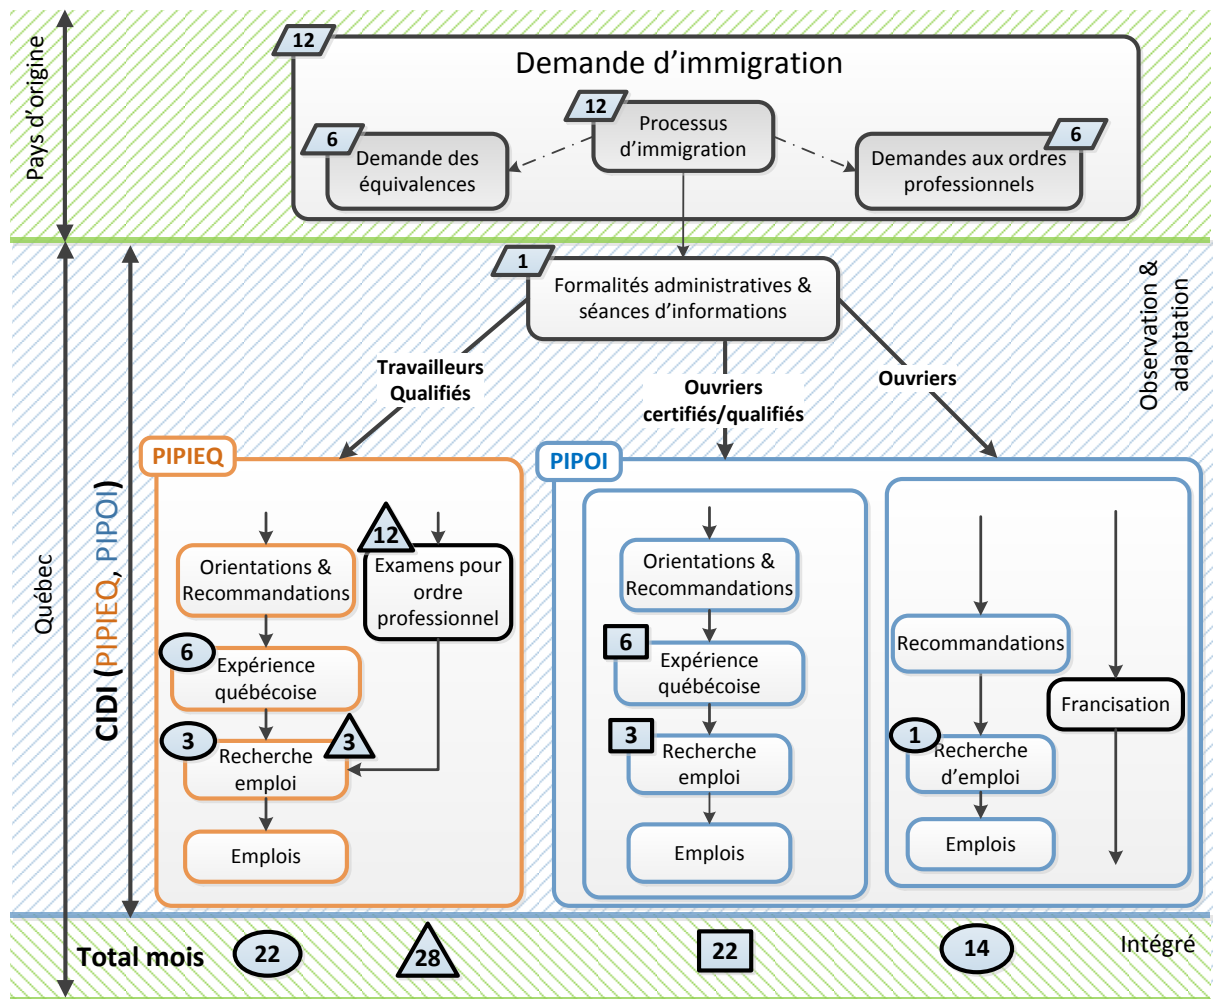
Pays d'origine

12
Demande d'immigration

6
Demande des équivalences

12
Processus d'immigration

6
Demandes aux ordres professionnels

Québec

CIDI (PIPIEQ, PIPOI)

1
Formalités administratives & séances d'informations

Observation & adaptation

Travailleurs Qualifiés

Ouvriers certifiés/qualifiés

Ouvriers

PIPIEQ

Orientations & Recommandations

12
Examens pour ordre professionnel

6
Expérience québécoise

3
Recherche emploi
3

Emplois

PIPOI

Orientations & Recommandations

6
Expérience québécoise

3
Recherche emploi

Emplois

Recommandations

Francisation

1
Recherche d'emploi

Emplois

Total mois
22
28
22
14

Intégré